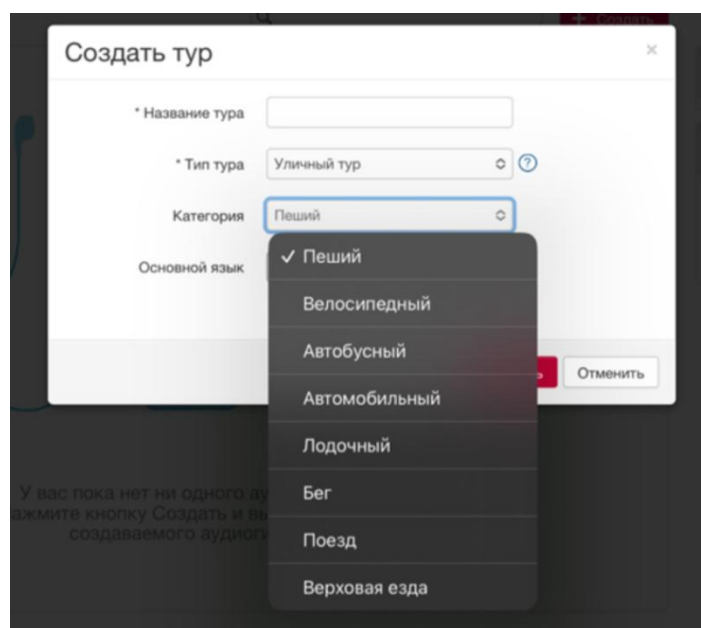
+ Создать

Создать тур

×

* Название тура

* Тип тура Уличный тур

?

Категория Пеший

Основной язык

✓ Пеший

Велосипедный

Автобусный

Автомобильный

Лодочный

Бег

Поезд

Верховая езда

Отменить

У вас пока нет ни одного ау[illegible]
жмите кнопку Создать и вы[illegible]
создаваемого аудиог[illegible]